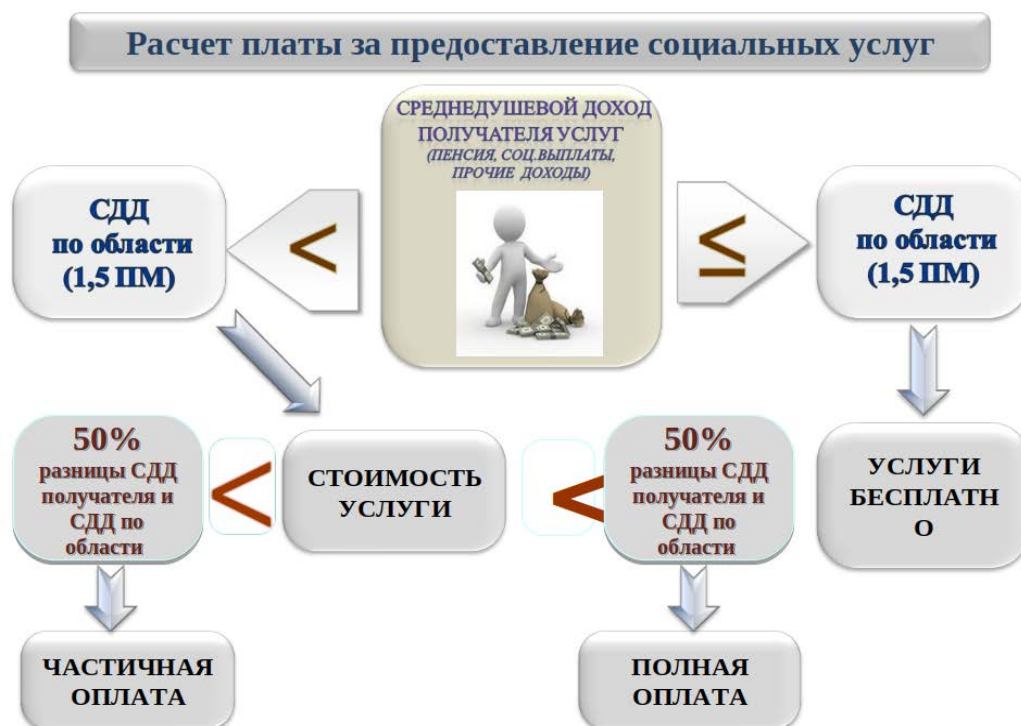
Расчет платы за предоставление социальных услуг

СРЕДНЕДУШЕВОЙ ДОХОД ПОЛУЧАТЕЛЯ УСЛУГ
(ПЕНСИЯ, СОЦ.ВЫПЛАТЫ, ПРОЧИЕ ДОХОДЫ)

СДД
по области
(1,5 ПМ)

<

≤

СДД
по области
(1,5 ПМ)

50%
разницы СДД получателя и СДД по области

<

СТОИМОСТЬ УСЛУГИ

<

50%
разницы СДД получателя и СДД по области

УСЛУГИ БЕСПЛАТН О

ЧАСТИЧНАЯ ОПЛАТА

ПОЛНАЯ ОПЛАТА